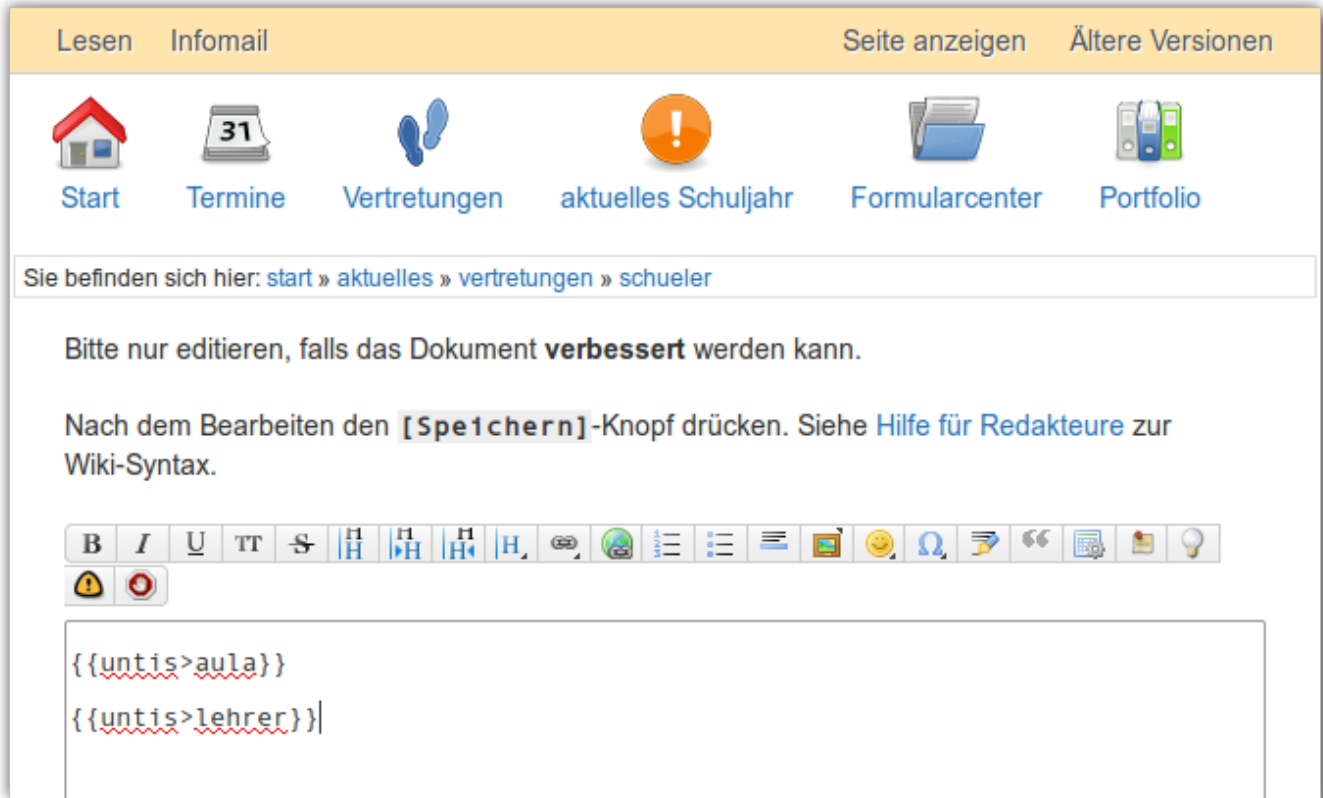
Lesen Infomail

Seite anzeigen Ältere Versionen

31

Start Termine Vertretungen aktuelles Schuljahr Formularcenter Portfolio

Sie befinden sich hier: start » aktuelles » vertretungen » schueler

Bitte nur editieren, falls das Dokument **verbessert** werden kann.

Nach dem Bearbeiten den [Speichern]-Knopf drücken. Siehe Hilfe für Redakteure zur Wiki-Syntax.

B I U TT S H H H H Ω

{{untis>aula}}

{{untis>lehrer}}